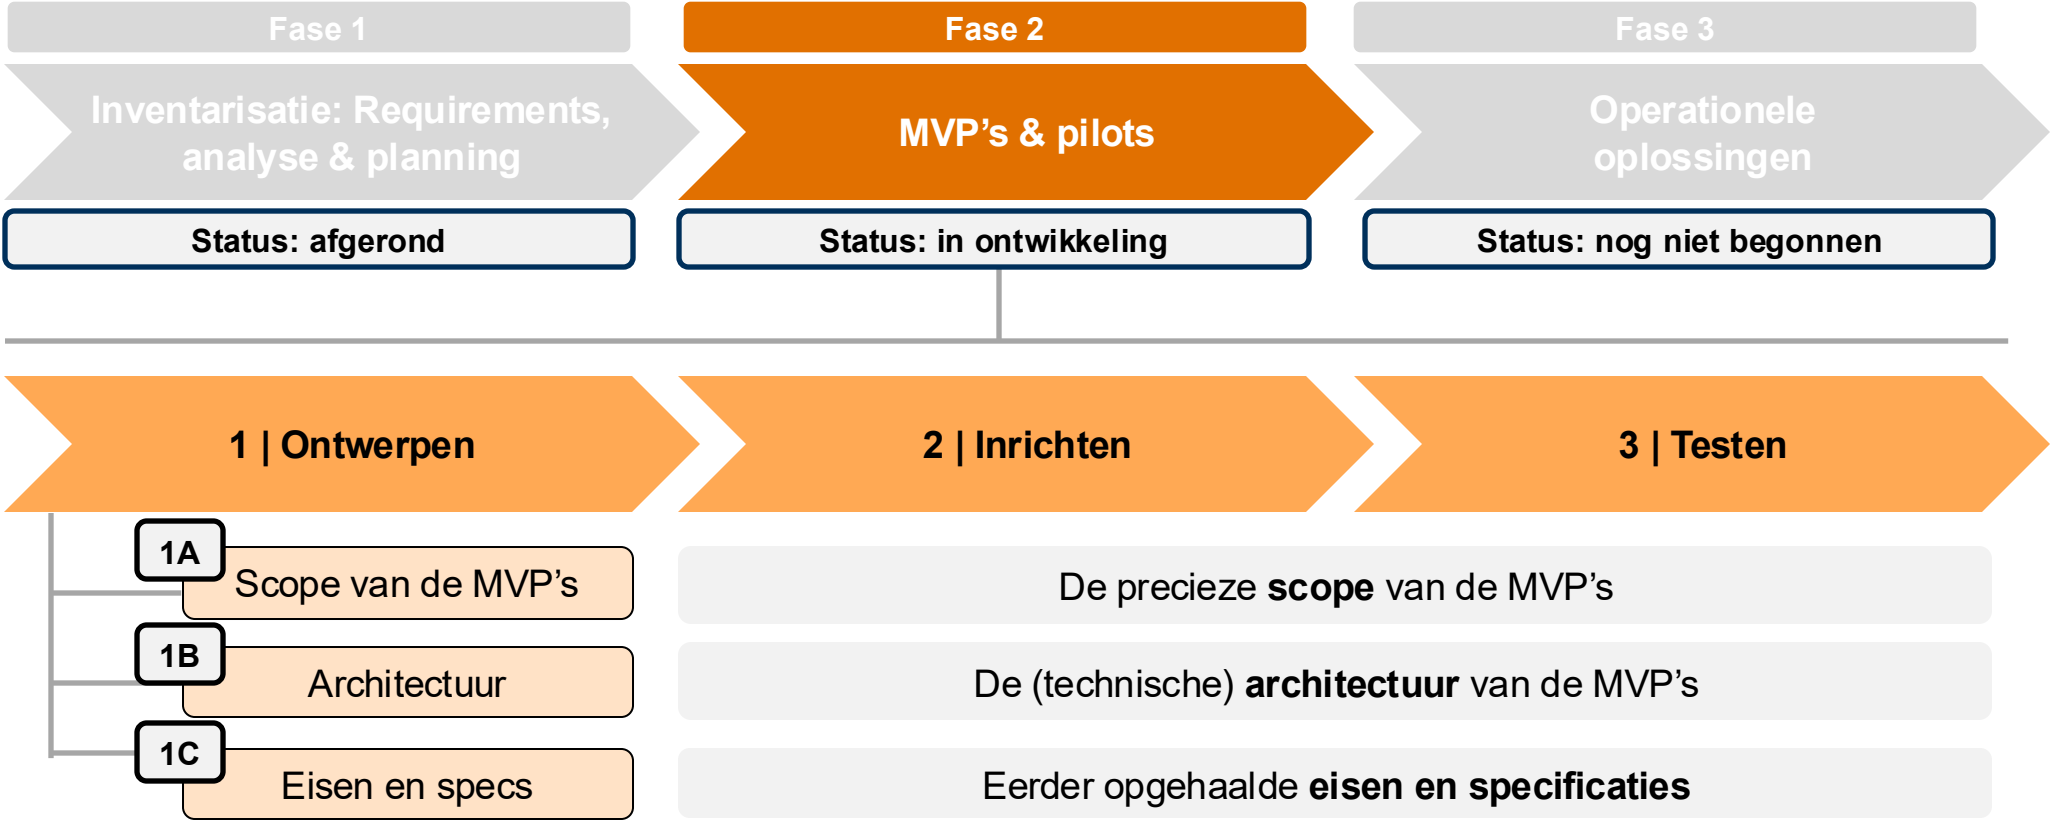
Fase 1

Inventarisatie: Requirements, analyse & planning

Status: afgerond

Fase 2

MVP’s & pilots

Status: in ontwikkeling

Fase 3

Operationele oplossingen

Status: nog niet begonnen

1 | Ontwerpen

2 | Inrichten

3 | Testen

1A Scope van de MVP’s

1B Architectuur

1C Eisen en specs

De precieze **scope** van de MVP’s

De (technische) **architectuur** van de MVP’s

Eerder opgehaalde **eisen en specificaties**